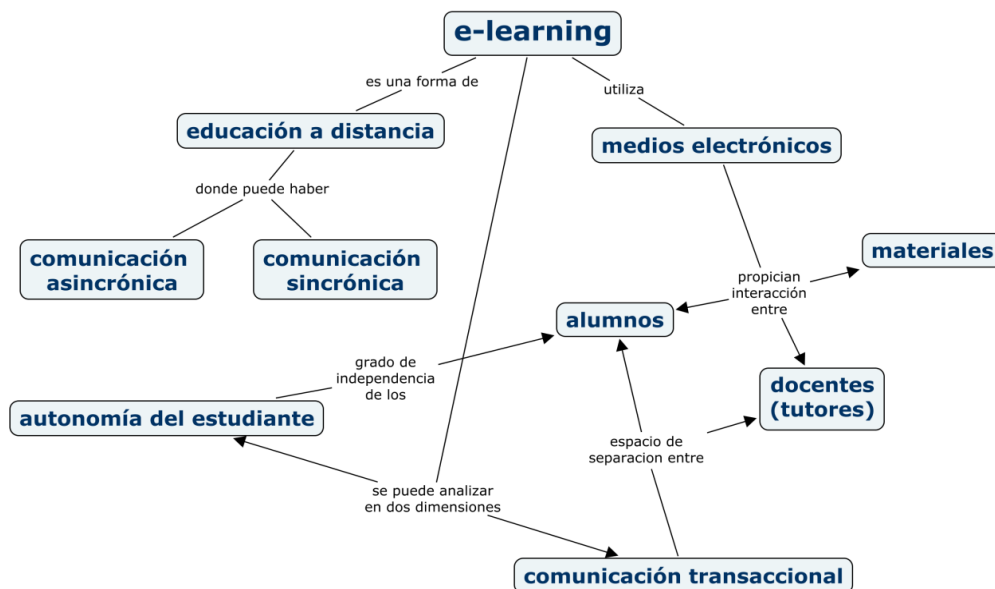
e-learning

es una forma de

educación a distancia

donde puede haber

comunicación asincrónica

comunicación sincrónica

utiliza

medios electrónicos

propician interacción entre

materiales

alumnos

docentes (tutores)

grado de independencia de los

autonomía del estudiante

espacio de separacion entre

se puede analizar en dos dimensiones

comunicación transaccional